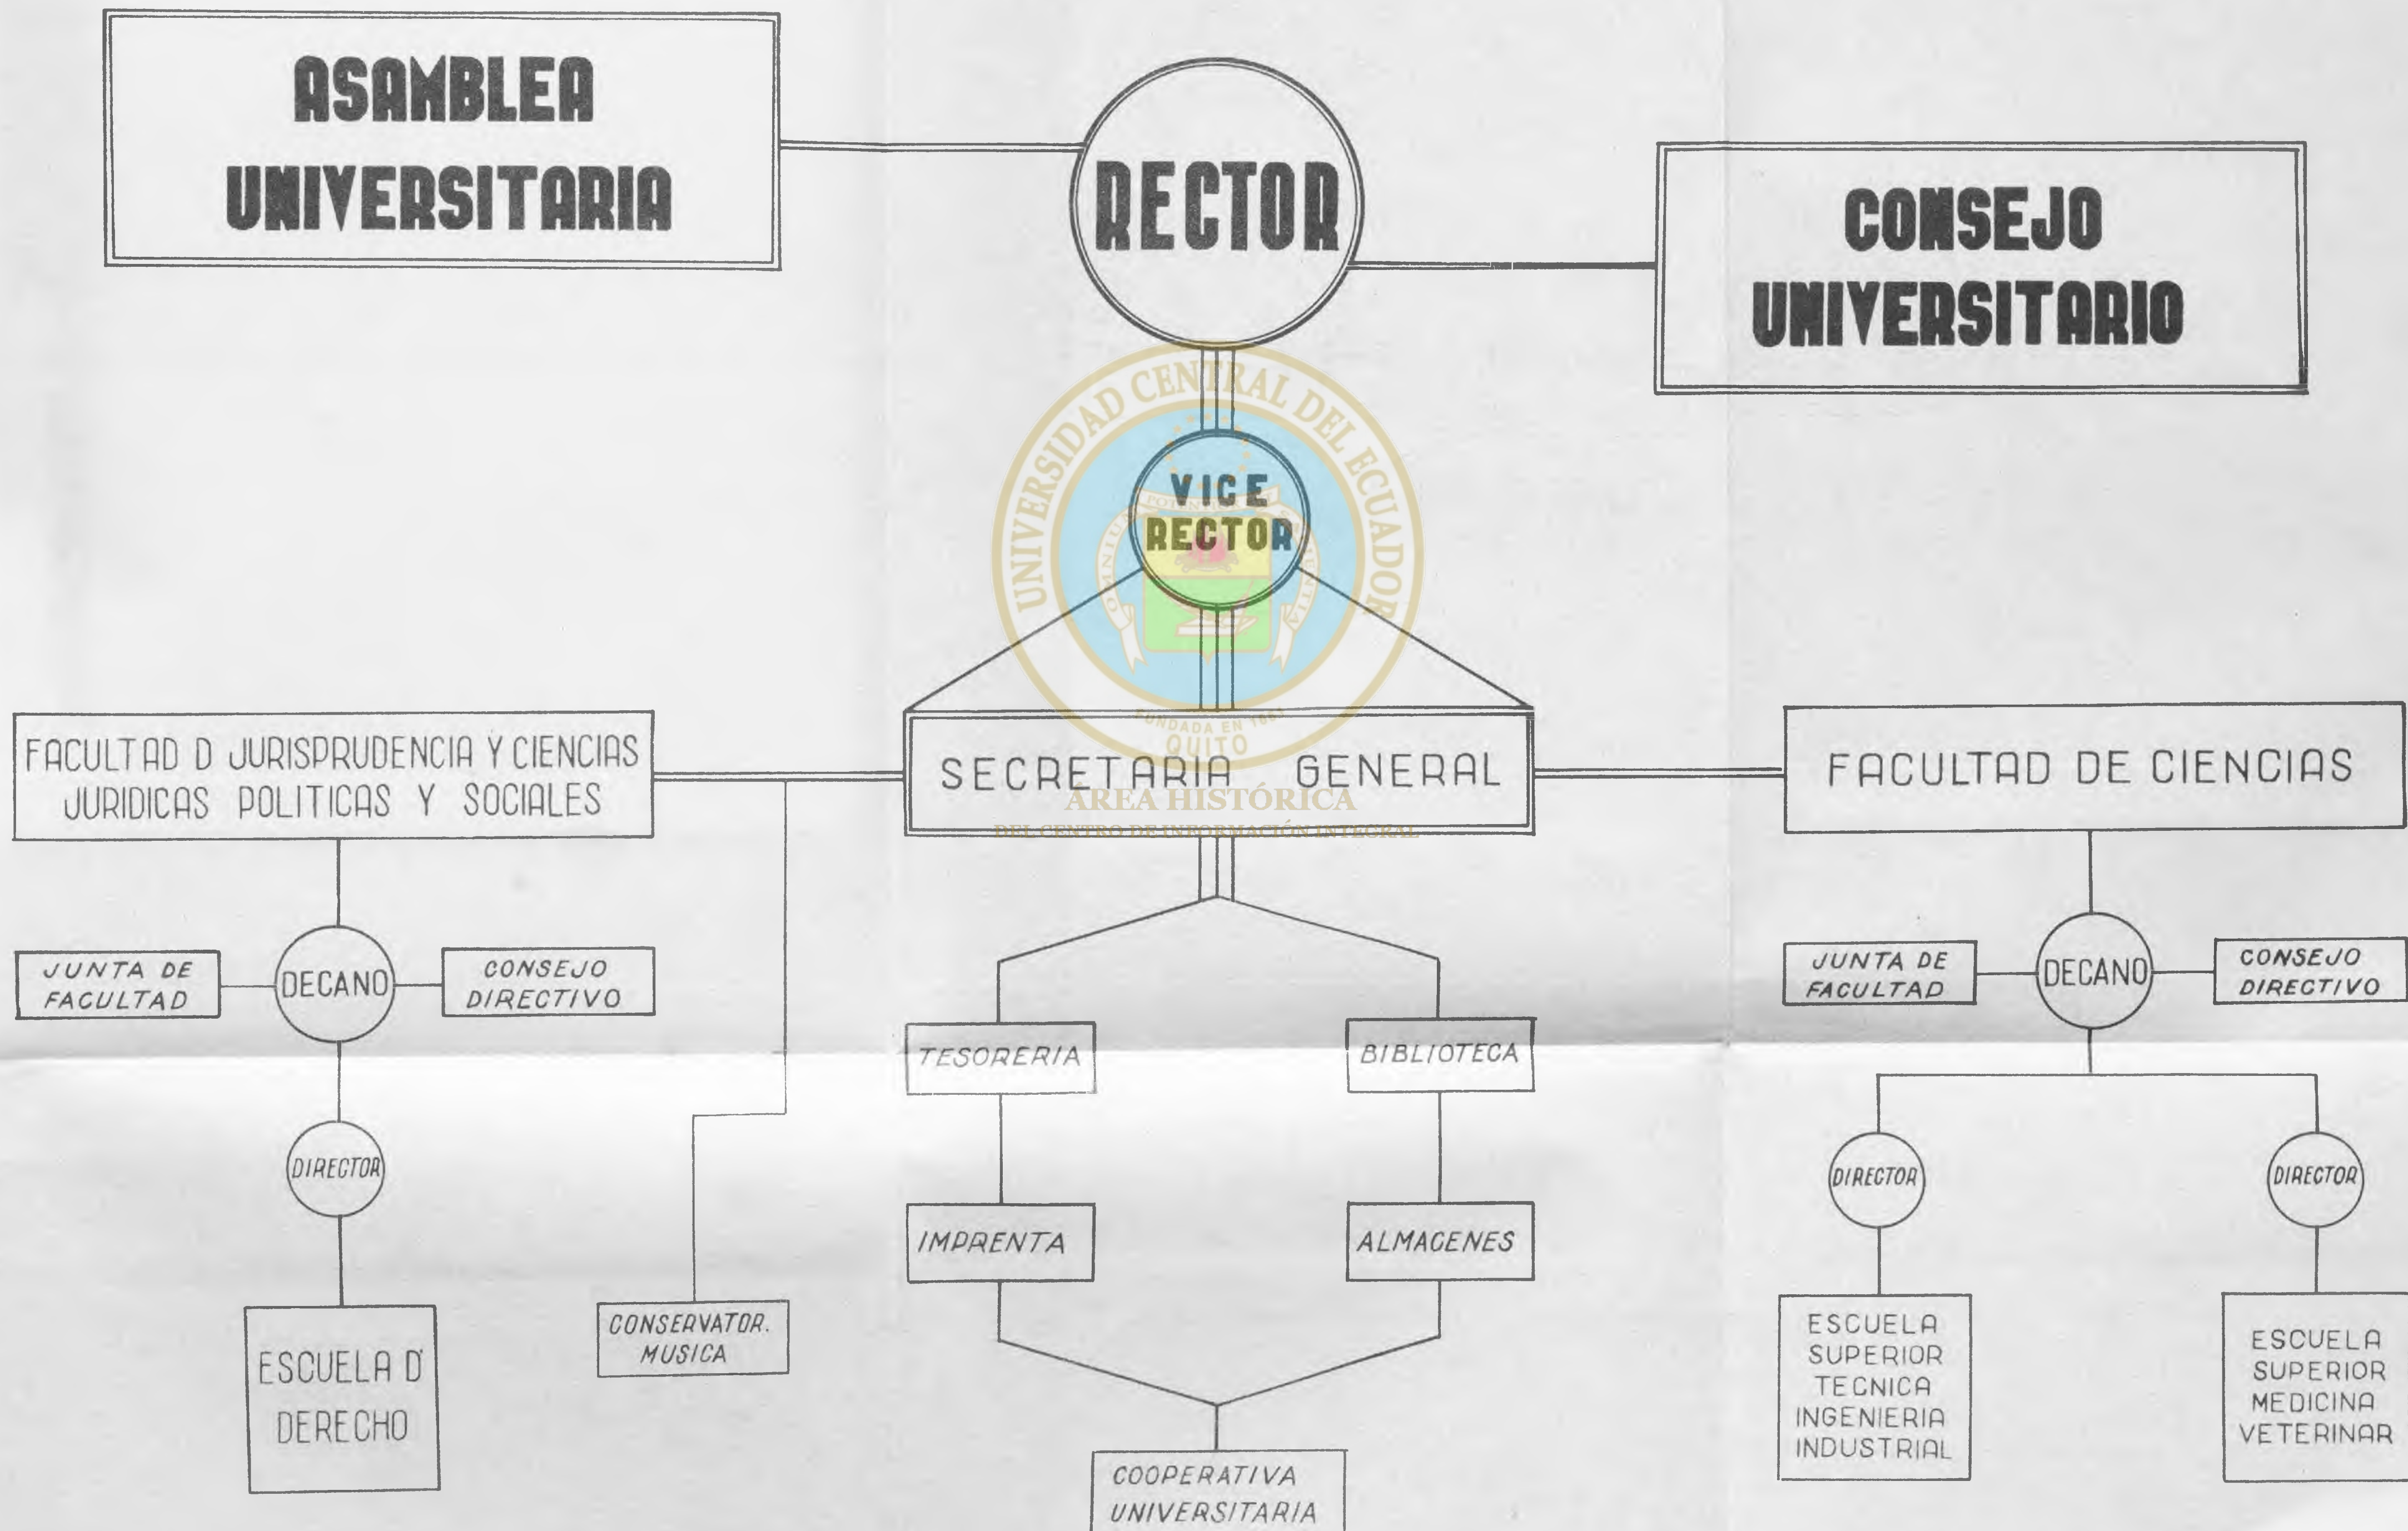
ASAMBLEA UNIVERSITARIA

RECTOR

CONSEJO UNIVERSITARIO

VICE RECTOR

UNIVERSIDAD CENTRAL DEL ECUADOR
FUNDADA EN 1651
QUITO
AREA HISTÓRICA
DEL CENTRO DE INFORMACIÓN INTEGRAL

FACULTAD D JURISPRUDENCIA Y CIENCIAS JURIDICAS POLITICAS Y SOCIALES

SECRETARIA GENERAL

FACULTAD DE CIENCIAS

JUNTA DE FACULTAD

DECANO

CONSEJO DIRECTIVO

TESORERIA

BIBLIOTECA

JUNTA DE FACULTAD

DECANO

CONSEJO DIRECTIVO

DIRECTOR

IMPRENTA

ALMACENES

DIRECTOR

DIRECTOR

ESCUELA D' DERECHO

CONSERVATOR. MUSICA

COOPERATIVA UNIVERSITARIA

ESCUELA SUPERIOR TECNICA INGENIERIA INDUSTRIAL

ESCUELA SUPERIOR MEDICINA VETERINAR